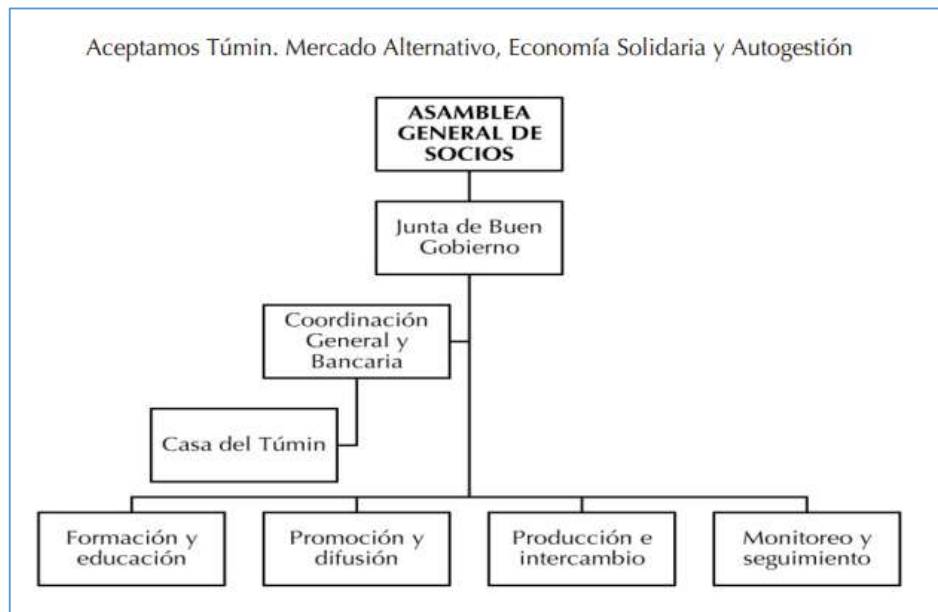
Aceptamos Túmin. Mercado Alternativo, Economía Solidaria y Autogestión

ASAMBLEA GENERAL DE SOCIOS

Junta de Buen Gobierno

Coordinación General y Bancaria

Casa del Túmin

Formación y educación

Promoción y difusión

Producción e intercambio

Monitoreo y seguimiento